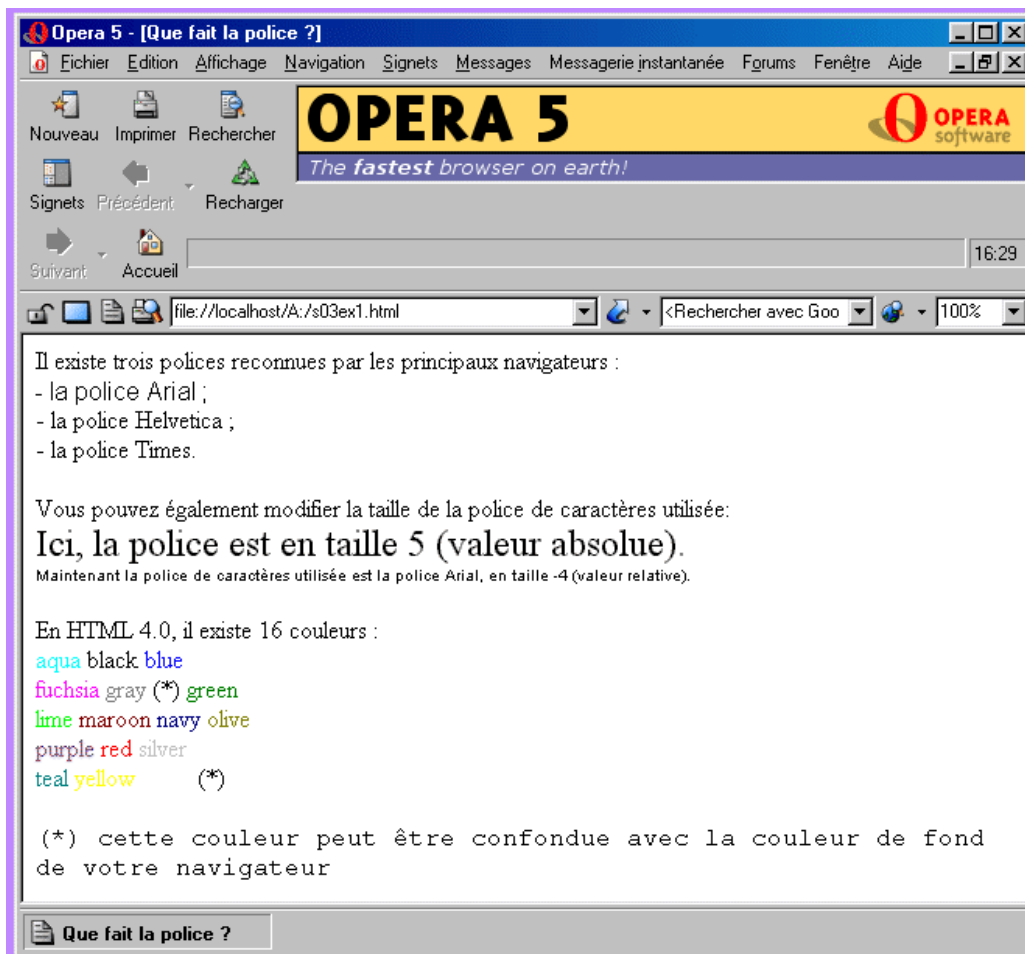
Opera 5 - [Que fait la police ?]

Fichier Edition Affichage Navigation Signets Messages Messagerie instantanée Forums Fenêtre Aide

Nouveau Imprimer Rechercher

OPERA 5

OPERA software

The fastest browser on earth!

Signets Précédent Recharger

Suivant Accueil

16:29

file://localhost/A:/s03ex1.html

<Rechercher avec Goo

100%

Il existe trois polices reconnues par les principaux navigateurs :
- la police Arial ;
- la police Helvetica ;
- la police Times.

Vous pouvez également modifier la taille de la police de caractères utilisée:
Ici, la police est en taille 5 (valeur absolue).
Maintenant la police de caractères utilisée est la police Arial, en taille -4 (valeur relative).

En HTML 4.0, il existe 16 couleurs :
aqua black blue
fuchsia gray (*) green
lime maroon navy olive
purple red silver
teal yellow (*)

(*) cette couleur peut être confondue avec la couleur de fond de votre navigateur

Que fait la police ?